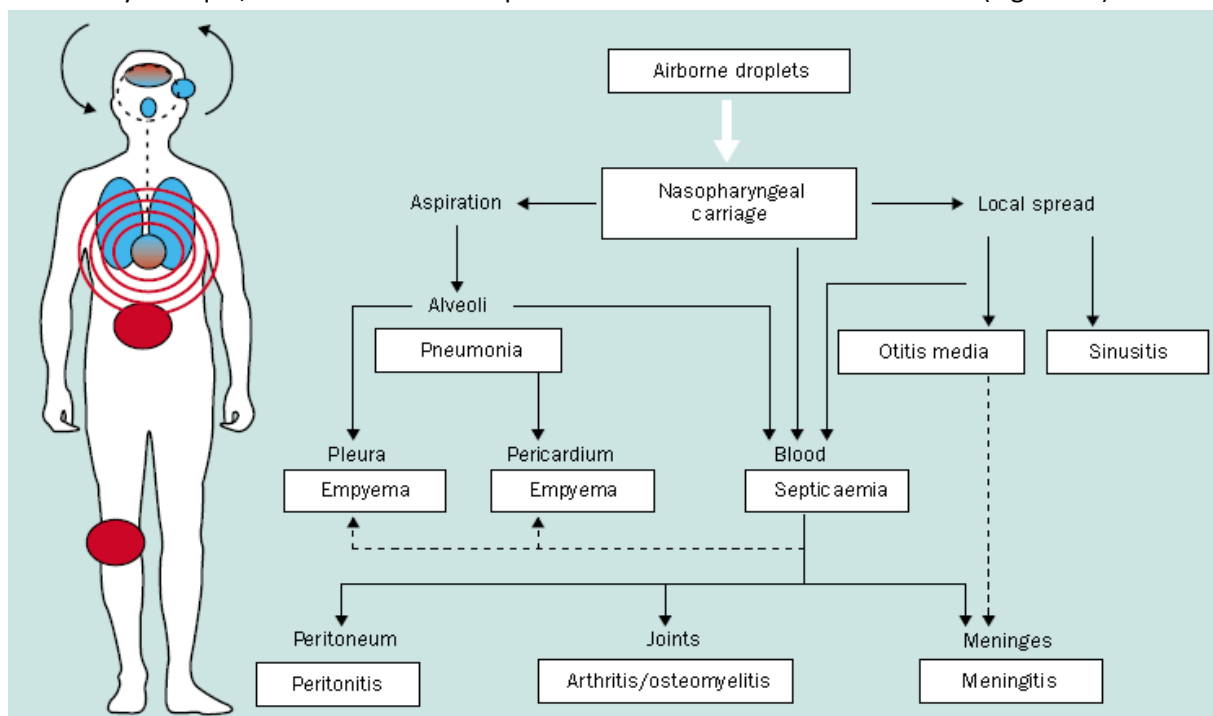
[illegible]

Airborne droplets

Nasopharyngeal carriage

Aspiration

Local spread

Alveoli

Pneumonia

Otitis media

Sinusitis

Pleura

Empyema

Pericardium

Empyema

Blood

Septicaemia

Peritoneum

Peritonitis

Joints

Arthritis/osteomyelitis

Meninges

Meningitis